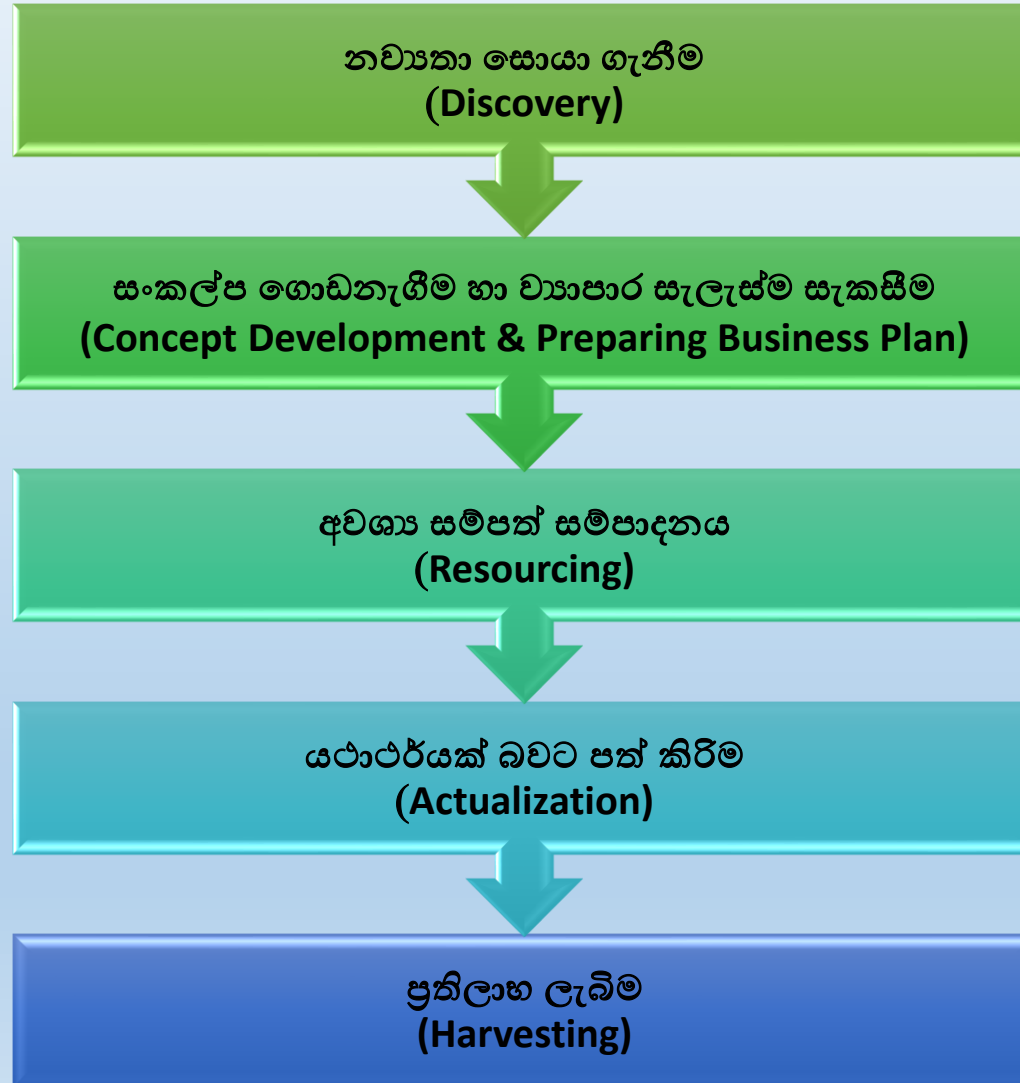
නවෝත්පාදන සොයා ගැනීම
(Discovery)

සංකල්ප ගොඩනැගීම හා ව්‍යාපාර සැලැස්ම සැකසීම
(Concept Development & Preparing Business Plan)

අවශ්‍ය සම්පත් සම්පාදනය
(Resourcing)

යථාර්ථයක් බවට පත් කිරීම
(Actualization)

ප්‍රතිලාභ ලැබීම
(Harvesting)